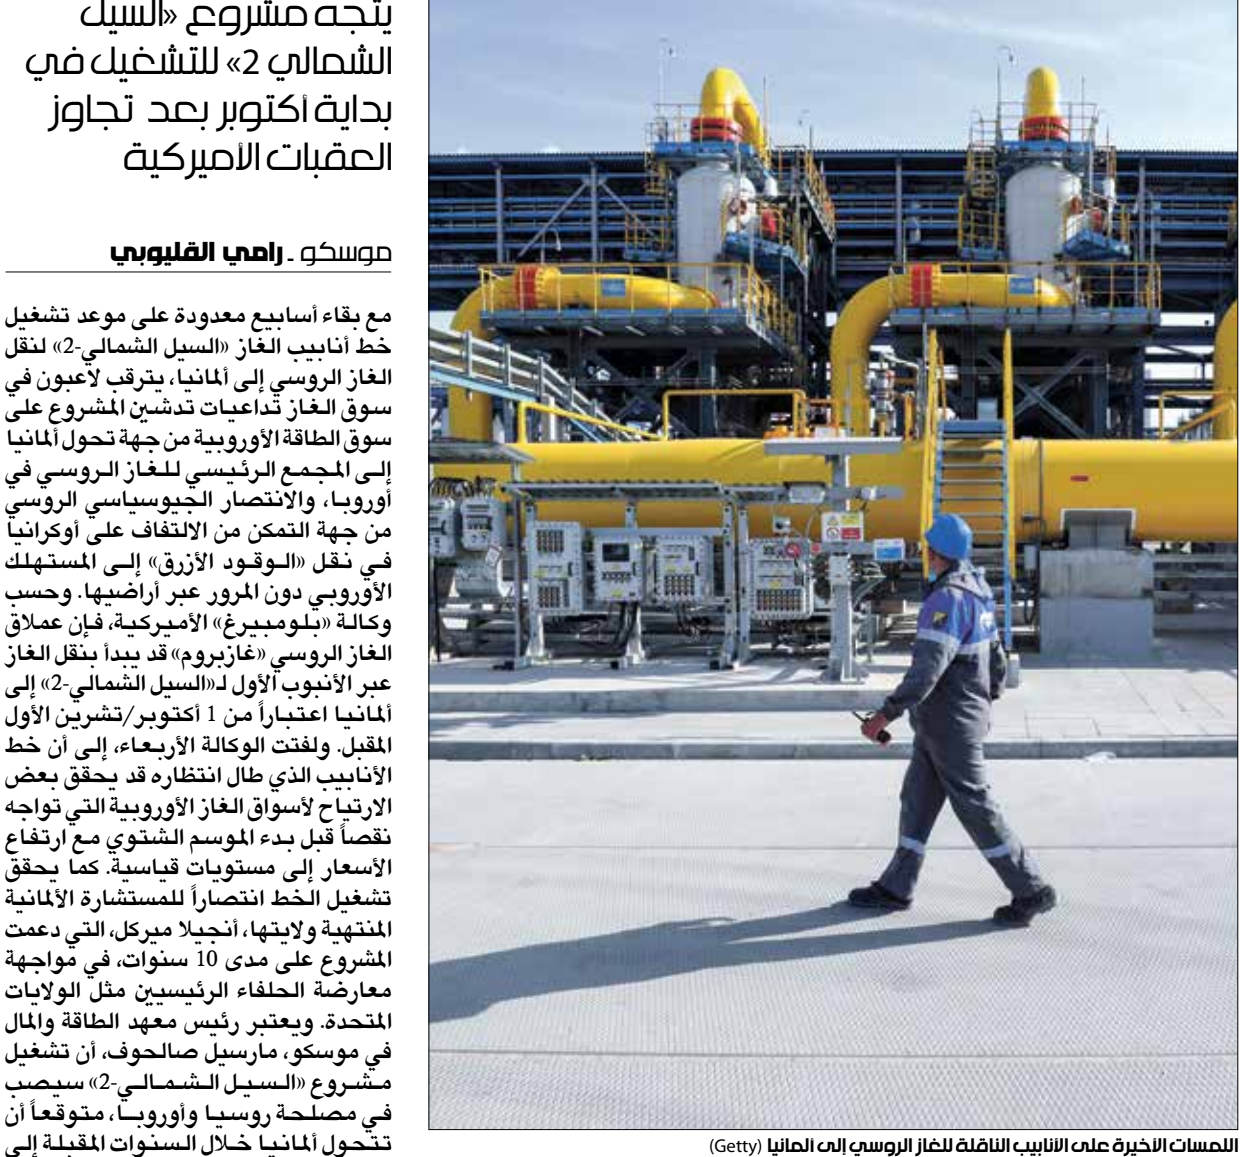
يتجه مشروع «السيل الشمالي 2» للتشغيل في بداية أكتوبر بعد تجاوز العقبات الأميركية

موسكو ـ رامي القليوبي

مع بقاء أسابيع معدودة على موعد تشغيل خط أنابيب الغاز «السيل الشمالي-2» لنقل الغاز الروسي إلى ألمانيا، يترقب لاعبون في سوق الغاز تداعيات تدشين المشروع على سوق الطاقة الأوروبية من جهة تحول ألمانيا إلى المجمع الرئيسي للغاز الروسي في أوروبا، والانتصار الجيوسياسي الروسي من جهة التمكن من الالتفاف على أوكرانيا في نقل «الوقود الأزرق» إلى المستهلك الأوروبي دون المرور عبر أراضيها. وحسب وكالة «بلومبيرغ» الأميركية، فإن عملاق الغاز الروسي «غازبروم» قد يبدأ بنقل الغاز عبر الأنبوب الأول لـ«السيل الشمالي-2» إلى ألمانيا اعتباراً من 1 أكتوبر/تشرين الأول المقبل. ولفتت الوكالة الأربعاء، إلى أن خط الأنابيب الذي طال انتظاره قد يحقق بعض الارتياح لأسواق الغاز الأوروبية التي تواجه نقصاً قبل بدء الموسم الشتوي مع ارتفاع الأسعار إلى مستويات قياسية. كما يحقق تشغيل الخط انتصاراً للمستشارة الألمانية المنتهية ولايتها، أنجيلا ميركل، التي دعمت المشروع على مدى 10 سنوات، في مواجهة معارضة الحلفاء الرئيسيين مثل الولايات المتحدة. ويعتبر رئيس معهد الطاقة والمال في موسكو، مارسيل صالحوف، أن تشغيل مشروع «السيل الشمالي-2» سيصب في مصلحة روسيا وأوروبا، متوقعاً أن تتحول ألمانيا خلال السنوات المقبلة إلى

اللمسات الأخيرة على الأنابيب الناقلة للغاز الروسي إلى ألمانيا (Getty)